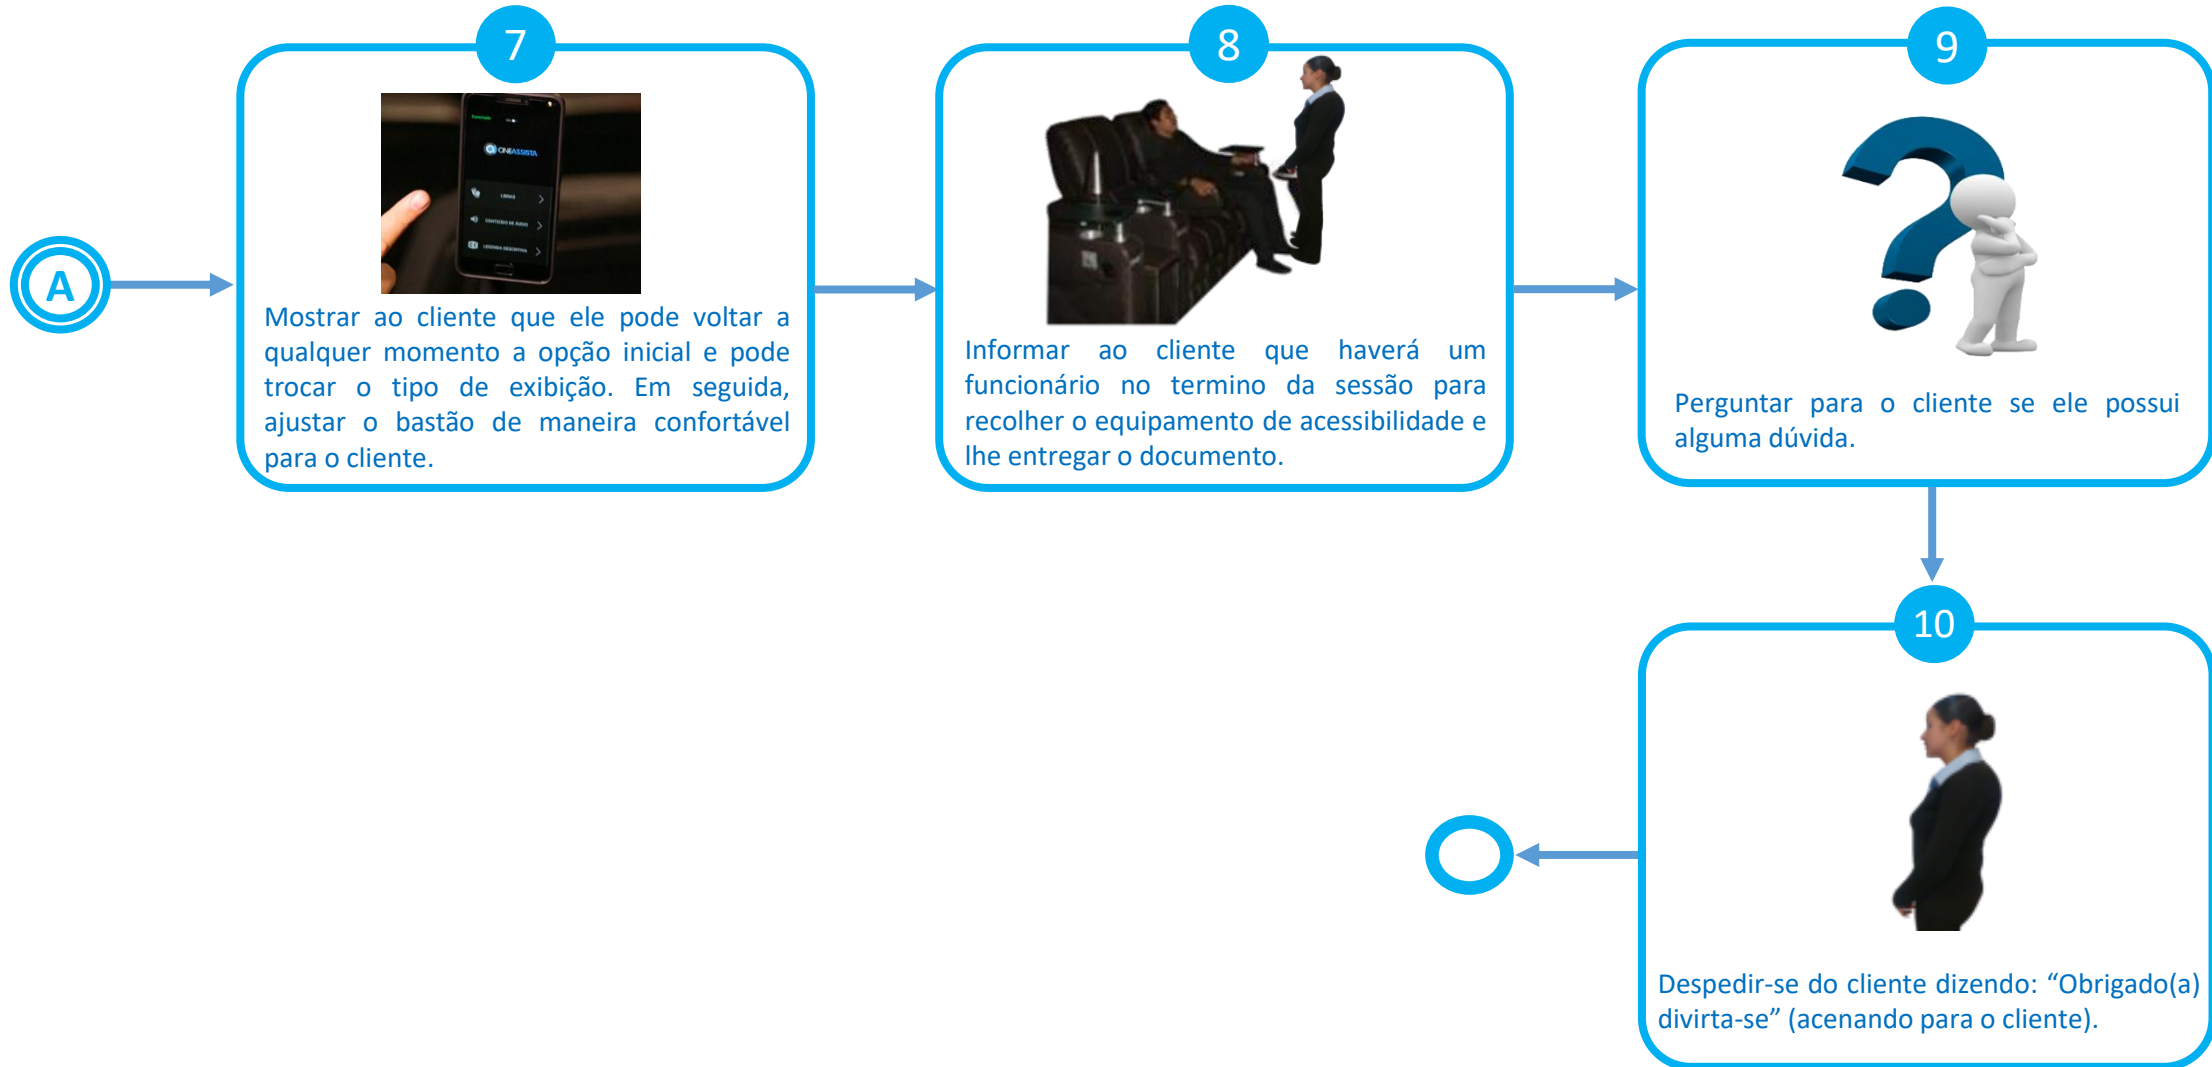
A

7

CINEASSISTA

LIBRAS

CONTEÚDO DE ÁUDIO

LEGENDA DESCRITIVA

Mostrar ao cliente que ele pode voltar a qualquer momento a opção inicial e pode trocar o tipo de exibição. Em seguida, ajustar o bastão de maneira confortável para o cliente.

8

Informar ao cliente que haverá um funcionário no termino da sessão para recolher o equipamento de acessibilidade e lhe entregar o documento.

9

Perguntar para o cliente se ele possui alguma dúvida.

10

Despedir-se do cliente dizendo: “Obrigado(a) divirta-se” (acenando para o cliente).